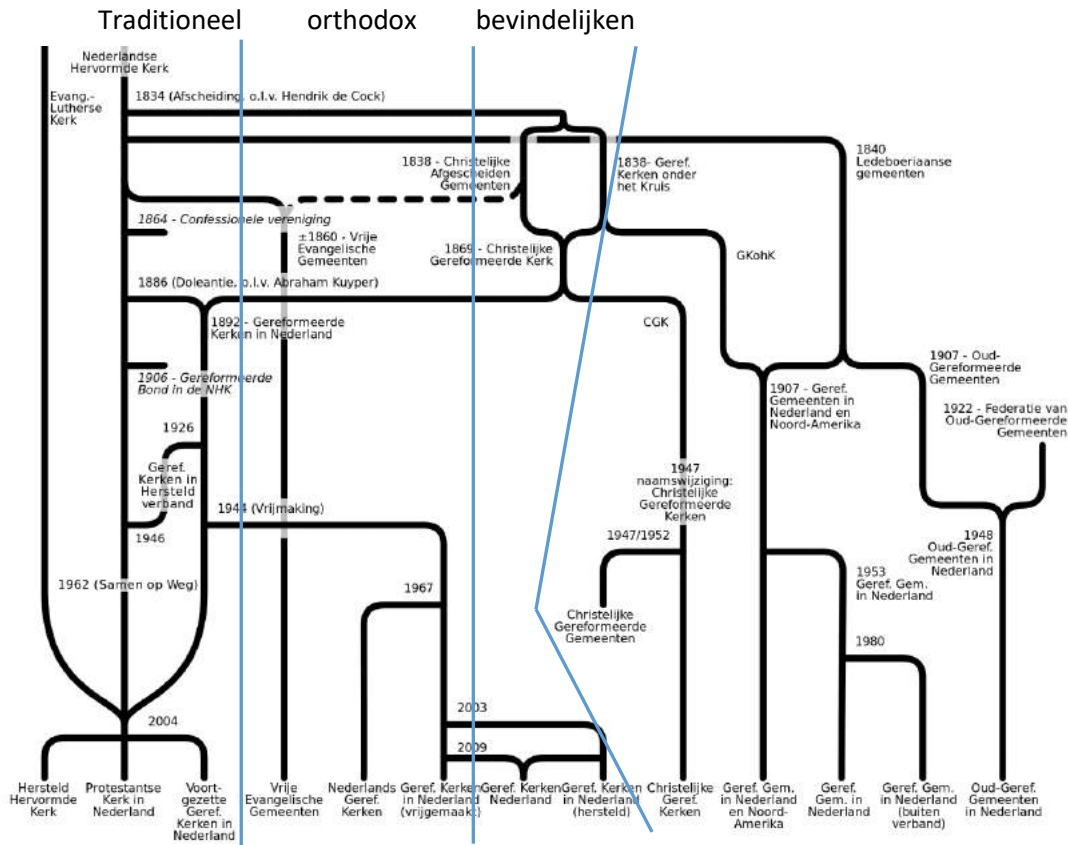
Traditioneel orthodox bevindelijken

Nederlandse Hervormde Kerk

Evang.-Lutherse Kerk

1834 (Afscheiding, o.l.v. Hendrik de Cock)

1840 Ledeboeriaanse gemeenten

1838 - Christelijke Afgescheiden Gemeenten

1838- Geref. Kerken onder het Kruis

1864 - Confessionele vereniging

±1860 - Vrije Evangelische Gemeenten

1869 - Christelijke Gereformeerde Kerk

GKohK

1886 (Doleantie, o.l.v. Abraham Kuyper)

1892 - Gereformeerde Kerken in Nederland

CGK

1907 - Oud-Gereformeerde Gemeenten

1906 - Gereformeerde Bond in de NHK

1907 - Geref. Gemeenten in Nederland en Noord-Amerika

1922 - Federatie van Oud-Gereformeerde Gemeenten

1926

Geref. Kerken in Hersteld verband

1947 naamswijziging: Christelijke Gereformeerde Kerken

1944 (Vrijmaking)

1946

1947/1952

1948 Oud-Geref. Gemeenten in Nederland

1953 Geref. Gem. in Nederland

1962 (Samen op Weg)

1967

Christelijke Gereformeerde Gemeenten

1980

2004

2003

2009

Hersteld Hervormde Kerk

Protestantse Kerk in Nederland

Voortgezette Geref. Kerken in Nederland

Vrije Evangelische Gemeenten

Nederlands Geref. Kerken

Geref. Kerken in Nederland (vrijgemaakt)

Geref. Kerken Nederland

Geref. Kerken in Nederland (hersteld)

Christelijke Geref. Kerken

Geref. Gem. in Nederland en Noord-Amerika

Geref. Gem. in Nederland

Geref. Gem. in Nederland (buiten verband)

Oud-Geref. Gemeenten in Nederland